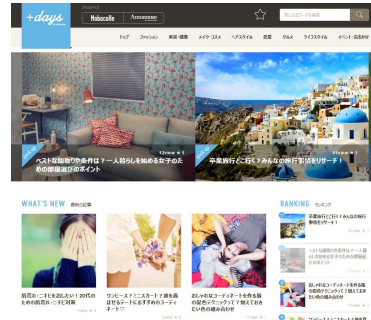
+days
Nabocelle
Amammoe
トップ
ファッション
美容・健康
メイク・コスメ
ヘアスタイル
恋愛
グルメ
ライフスタイル
イベント・お出かけ
ベスト位置取りや条件は？一人暮らしを始める女子のための部屋選びのポイント
卒業旅行どこに行く？みんなの旅行事情をリサーチ！
WHAT'S NEW
RANKING
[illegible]
ワンピース×ミニスカート？ 彼を喜ばせるデートにおすすめのコーディネート
おしゃれなコーディネートを作る為の基本テクニック
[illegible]
ベスト位置取りや条件は？一人暮らしを始める女子のための部屋選びのポイント
卒業旅行どこに行く？みんなの旅行事情をリサーチ！
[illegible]